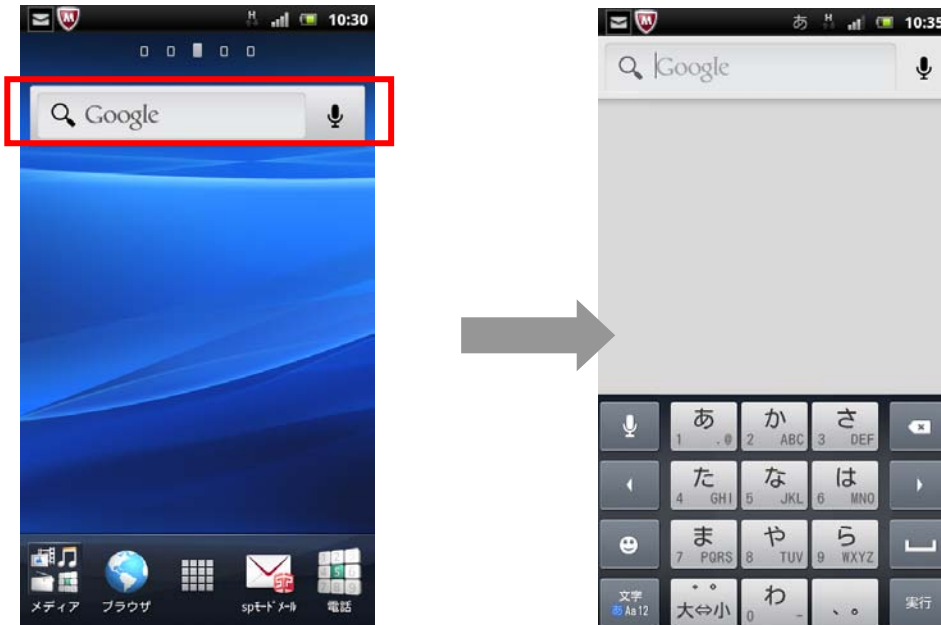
10:30

Google

メディア ブラウザ spモード メール 電話

あ 10:35

Google

あ
1 .@

か
2 ABC

さ
3 DEF

た
4 GHI

な
5 JKL

は
6 MNO

ま
7 PQRS

や
8 TUV

ら
9 WXYZ

文字
あ Aa 12

゛゜
大⇔小

わ
0

、。

実行